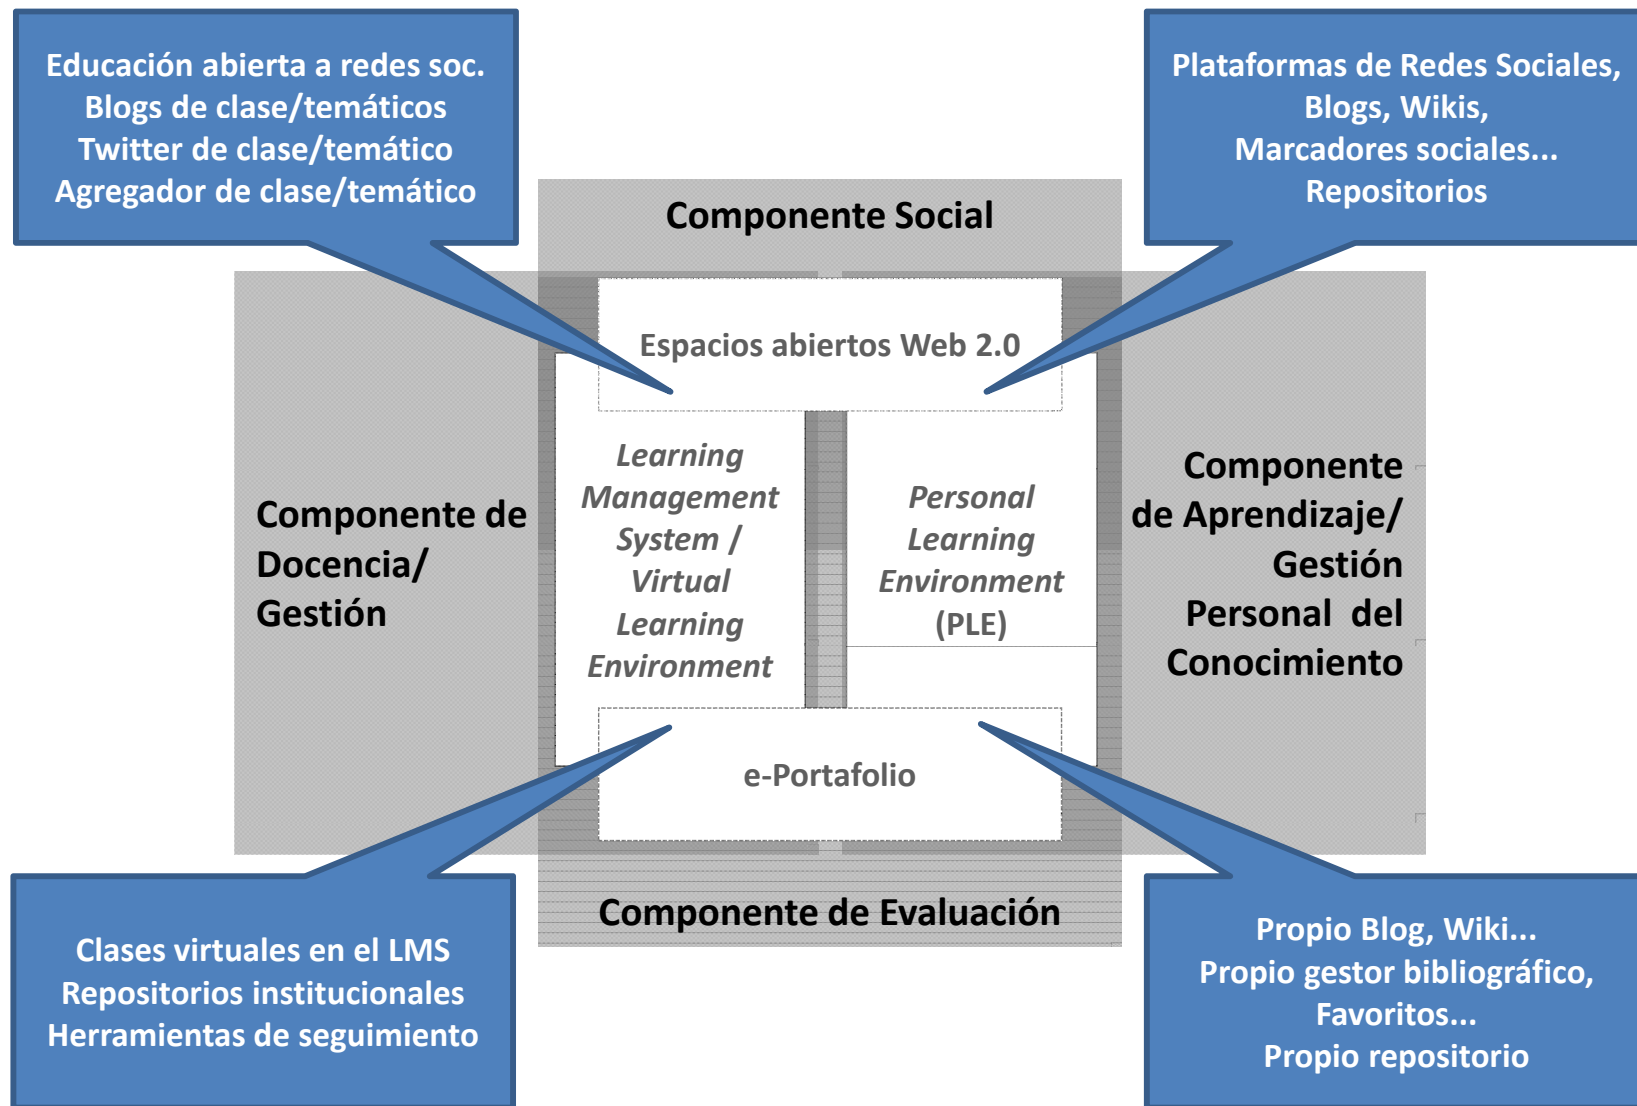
Educación abierta a redes soc.
Blogs de clase/temáticos
Twitter de clase/temático
Agregador de clase/temático

Plataformas de Redes Sociales,
Blogs, Wikis,
Marcadores sociales...
Repositorios

Componente Social

Espacios abiertos Web 2.0

Componente de Docencia/ Gestión

Learning Management System / Virtual Learning Environment

Personal Learning Environment (PLE)

Componente de Aprendizaje/ Gestión Personal del Conocimiento

e-Portafolio

Componente de Evaluación

Clases virtuales en el LMS
Repositorios institucionales
Herramientas de seguimiento

Propio Blog, Wiki...
Propio gestor bibliográfico,
Favoritos...
Propio repositorio